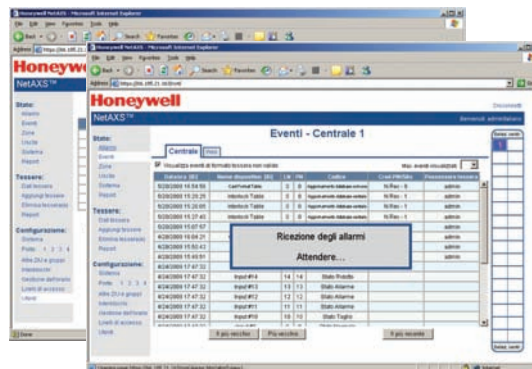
Honeywell NetAXS - Microsoft Internet Explorer
File Edit View Favorites Tools Help
Back Search Favorites
Address https://66.195.21.
Honeywell
NetAXS™
Stato:
Allarmi
Eventi
Zone
Uscite
Sistema
Report
Tessere:
Cod tessera
Aggiungi tessere
Elimina tessere
Report
Configurazione:
Sistema
Porte 1 2 3 4
Alte ZU e gruppi
Intestazioni
Gestione dell'orario
Livelli di accesso
Utenti
Done

Honeywell NetAXS - Microsoft Internet Explorer
File Edit View Favorites Tools Help
Back Search Favorites
Address https://66.195.21.34/(html)
Honeywell
NetAXS™
Disconnetti
Benvenuti administrator
Stato:
Allarmi
Eventi
Zone
Uscite
Sistema
Report
Tessere:
Cod tessera
Aggiungi tessere
Elimina tessere
Report
Configurazione:
Sistema
Porte 1 2 3 4
Alte ZU e gruppi
Intestazioni
Gestione dell'orario
Livelli di accesso
Utenti
Eventi - Centrale 1
Centrale Filtro
Visualizza eventi di formato tessera non valido
Max. eventi visualizzati
Seleziona centrali

| Data/ora (D) | Nome dispositivo (ID) | LM | PR | Codice | Cred PIN/Gdo | Possessore tessera |
|---|---|---|---|---|---|---|
| 5/28/2009 15:59:59 | Cod/Format Table | 0 | 0 | Aggiornamento database ... | N/Rev - 0 | admin |
| 5/28/2009 15:25:25 | Interlock Table | 0 | 0 | Aggiornamento database ... | N/Rev - 1 | admin |
| 5/28/2009 15:26:05 | Interlock Table | 0 | 0 | Aggiornamento database ... | N/Rev - 1 | admin |
| 5/28/2009 15:27:43 | Interlock Table | 0 | 0 | Aggiornamento database ... | N/Rev - 1 | admin |
| 5/28/2009 15:07:57 | | | | | | admin |
| 5/28/2009 15:04:21 | | | | | | admin |
| 5/28/2009 15:02:43 | | | | | | admin |
| 4/24/2009 15:40:51 | | | | | | admin |
| 4/24/2009 17:47:32 | | | | | | admin |
| 4/24/2009 17:47:32 | Input #14 | 14 | 14 | Stato Risolto | | admin |
| 4/24/2009 17:47:32 | Input #13 | 13 | 13 | Stato Allarme | | admin |
| 4/24/2009 17:47:32 | Input #12 | 12 | 12 | Stato Allarme | | admin |
| 4/24/2009 17:47:32 | Input #11 | 11 | 11 | Stato Allarme | | admin |
| 4/24/2009 17:47:32 | Input #10 | 10 | 10 | Stato Taglio | | admin |

Ricezione degli allarmi
Attendere...
Il più vecchio
Più vecchio
Il più recente
Seleziona centrali